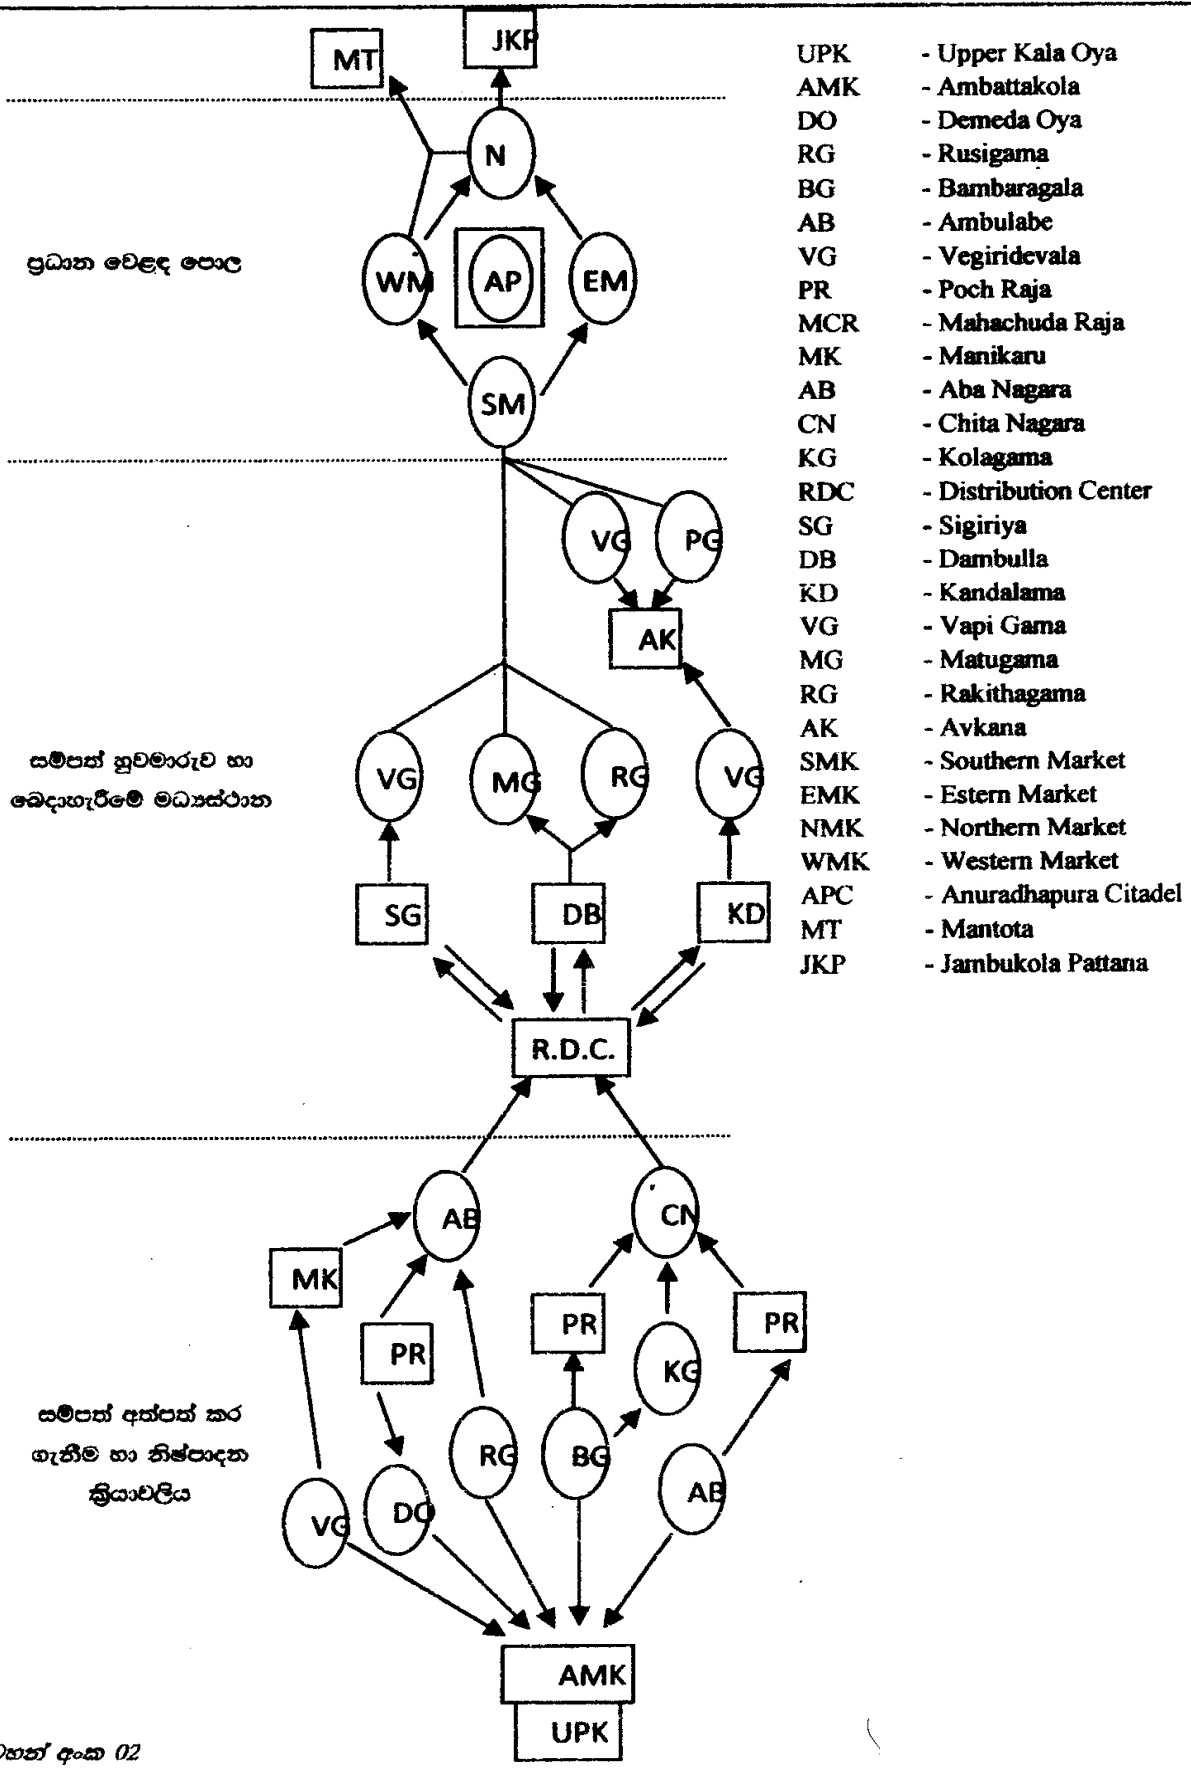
MT

JKP

N

ප්‍රධාන වෙළඳ පොල

WM

AP

EM

SM

VG

PG

AK

සම්පත් හුවමාරුව හා බෙදාහැරීමේ මධ්‍යස්ථාන

VG

MG

RG

VG

SG

DB

KD

R.D.C.

AB

CN

MK

PR

PR

PR

KG

සම්පත් අත්පත් කර ගැනීම හා නිෂ්පාදන ක්‍රියාවලිය

RG

BG

AB

VG

DO

AMK

UPK

UPK - Upper Kala Oya
AMK - Ambattakola
DO - Demeda Oya
RG - Rusigama
BG - Bambaragala
AB - Ambulabe
VG - Vegiridevala
PR - Poch Raja
MCR - Mahachuda Raja
MK - Manikaru
AB - Aba Nagara
CN - Chita Nagara
KG - Kolagama
RDC - Distribution Center
SG - Sigiriya
DB - Dambulla
KD - Kandalama
VG - Vapi Gama
MG - Matugama
RG - Rakithagama
AK - Avkana
SMK - Southern Market
EMK - Estern Market
NMK - Northern Market
WMK - Western Market
APC - Anuradhapura Citadel
MT - Mantota
JKP - Jambukola Pattana

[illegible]හන් අංක 02